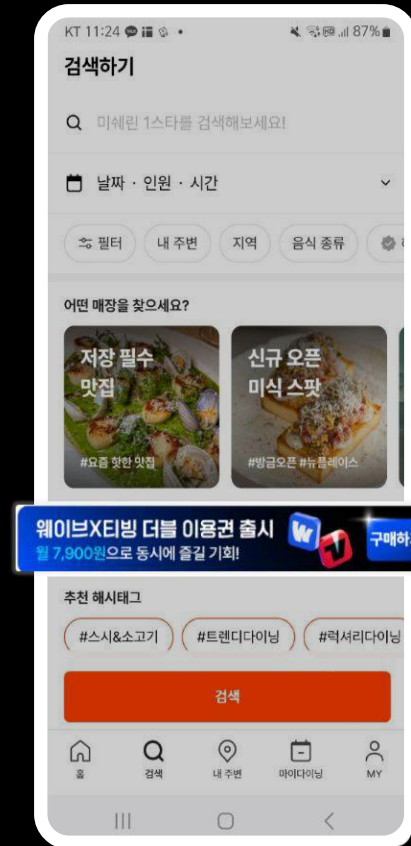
KT 11:24 87%

검색하기

미쉐린 1스타를 검색해보세요!

날짜 · 인원 · 시간

필터
내 주변
지역
음식 종류

어떤 매장을 찾으세요?

저장 필수 맛집
#요즘 핫한 맛집

신규 오픈 미식 스팟
#방금오픈 #뉴플레이스

웨이브X티빙 더블 이용권 출시
월 7,900원으로 동시에 즐길 기회!
구매하

추천 해시태그

#스시&소고기
#트렌디다이닝
#럭셔리다이닝

검색

홈
검색
내 주변
마이다이닝
MY